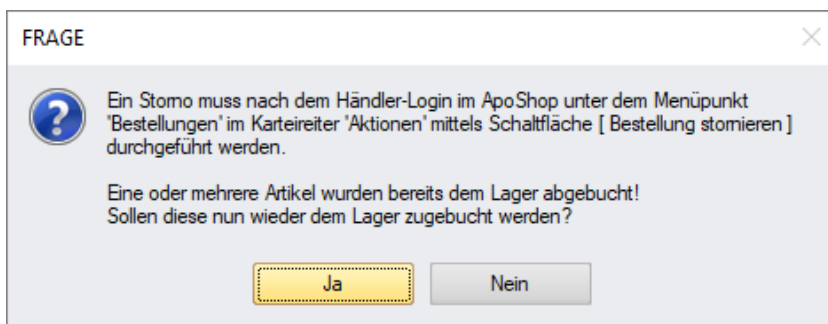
FRAGE

?

Ein Storno muss nach dem Händler-Login im ApoShop unter dem Menüpunkt 'Bestellungen' im Karteireiter 'Aktionen' mittels Schaltfläche [ Bestellung stornieren ] durchgeführt werden.

Eine oder mehrere Artikel wurden bereits dem Lager abgebucht!
Sollen diese nun wieder dem Lager zugebucht werden?

Ja

Nein